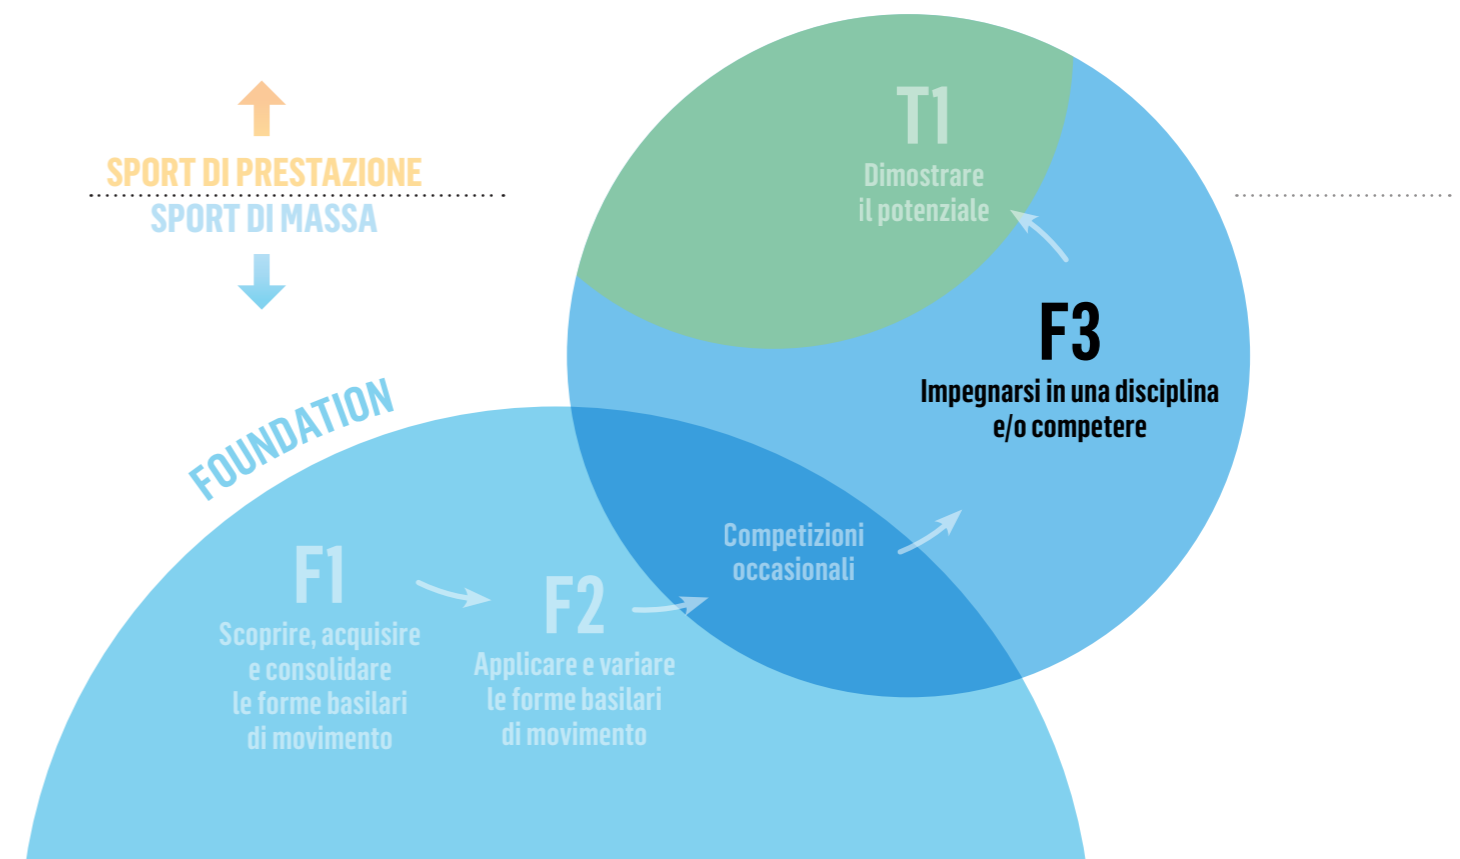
SPORT DI PRESTAZIONE
SPORT DI MASSA

T1
Dimostrare il potenziale

F3
Impegnarsi in una disciplina e/o competere

FOUNDATION

F1
Scoprire, acquisire e consolidare le forme basilari di movimento

F2
Applicare e variare le forme basilari di movimento

Competizioni occasionali